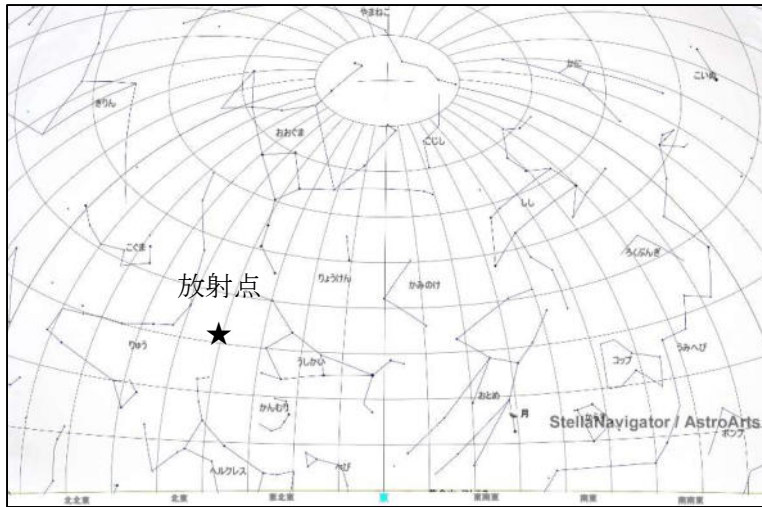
やまねこ

かに

こいぬ

きりん

おおぐま

こじし

しし

こぐま

ろくぶんぎ

放射点

りょうけん

かみのけ

★

りゅう

うしかい

コップ

うみへび

おとめ

かんむり

月

StellaNavigator / AstroArts

ポンプ

ヘルクレス

へび

北北東

北東

東北東

東

東南東

南東

南南東